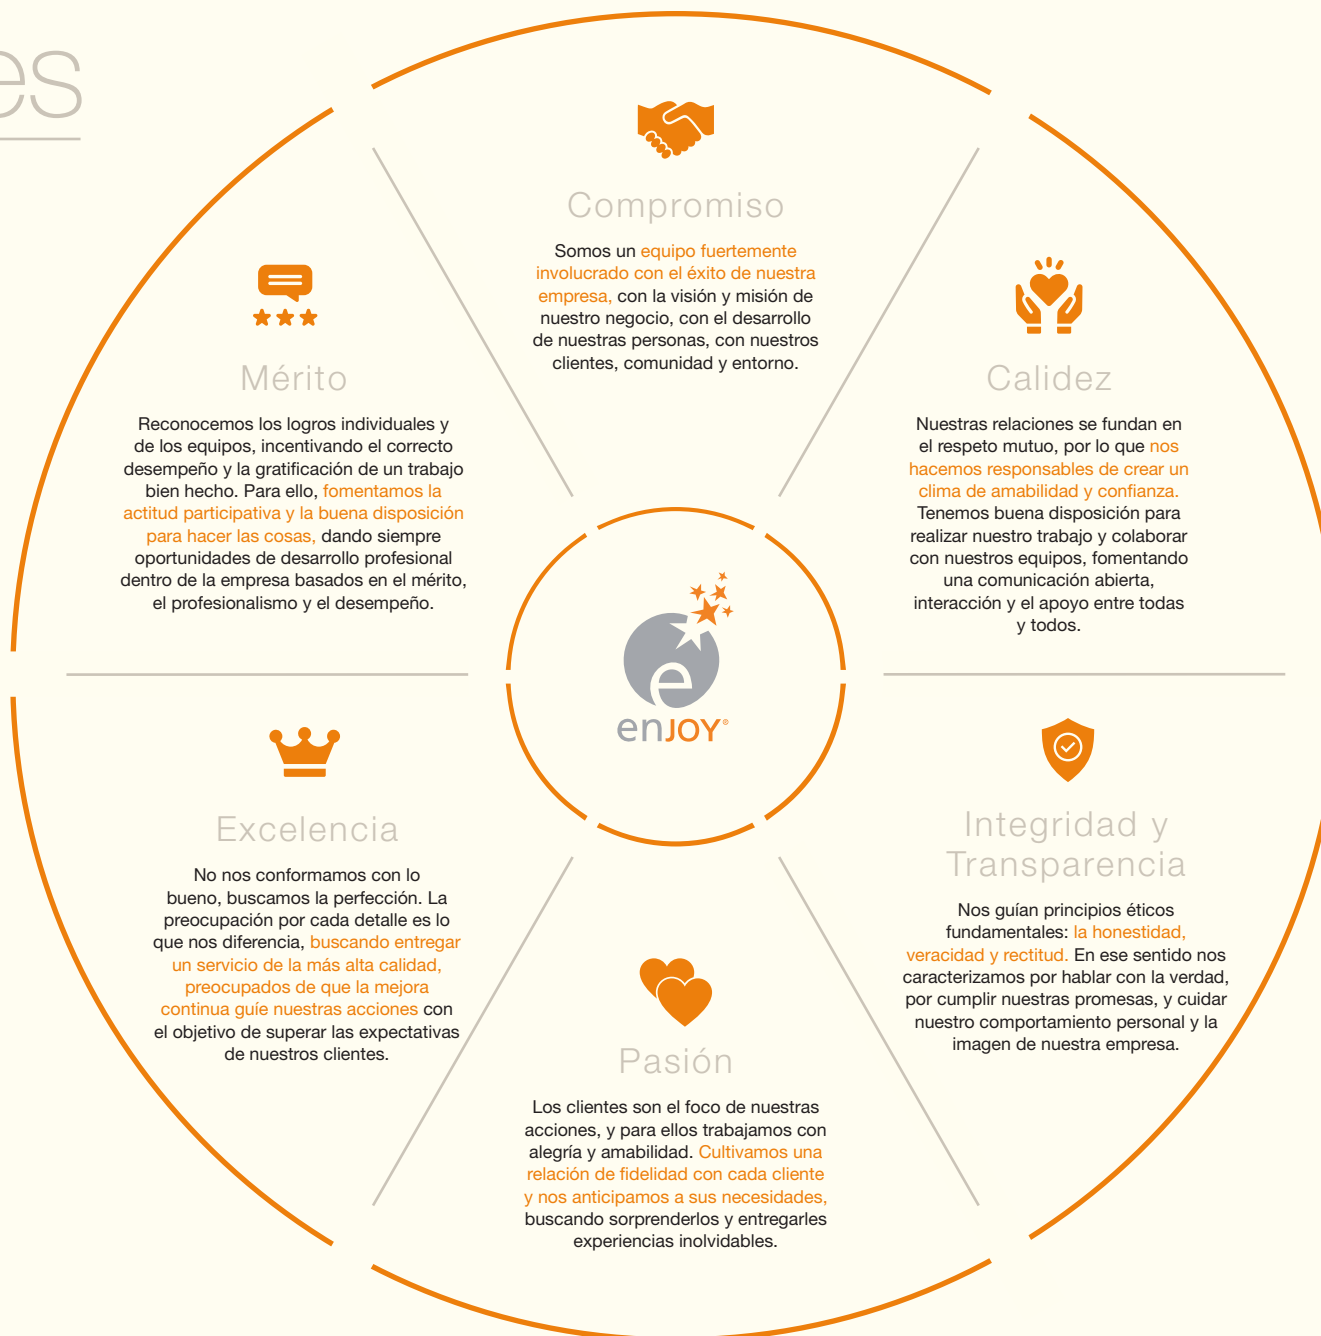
es

Compromiso

Somos un equipo fuertemente involucrado con el éxito de nuestra empresa, con la visión y misión de nuestro negocio, con el desarrollo de nuestras personas, con nuestros clientes, comunidad y entorno.

Mérito

Reconocemos los logros individuales y de los equipos, incentivando el correcto desempeño y la gratificación de un trabajo bien hecho. Para ello, fomentamos la actitud participativa y la buena disposición para hacer las cosas, dando siempre oportunidades de desarrollo profesional dentro de la empresa basados en el mérito, el profesionalismo y el desempeño.

Calidez

Nuestras relaciones se fundan en el respeto mutuo, por lo que nos hacemos responsables de crear un clima de amabilidad y confianza. Tenemos buena disposición para realizar nuestro trabajo y colaborar con nuestros equipos, fomentando una comunicación abierta, interacción y el apoyo entre todas y todos.

e

enJOY®

Excelencia

No nos conformamos con lo bueno, buscamos la perfección. La preocupación por cada detalle es lo que nos diferencia, buscando entregar un servicio de la más alta calidad, preocupados de que la mejora continua guíe nuestras acciones con el objetivo de superar las expectativas de nuestros clientes.

Integridad y Transparencia

Nos guían principios éticos fundamentales: la honestidad, veracidad y rectitud. En ese sentido nos caracterizamos por hablar con la verdad, por cumplir nuestras promesas, y cuidar nuestro comportamiento personal y la imagen de nuestra empresa.

Pasión

Los clientes son el foco de nuestras acciones, y para ellos trabajamos con alegría y amabilidad. Cultivamos una relación de fidelidad con cada cliente y nos anticipamos a sus necesidades, buscando sorprenderlos y entregarles experiencias inolvidables.